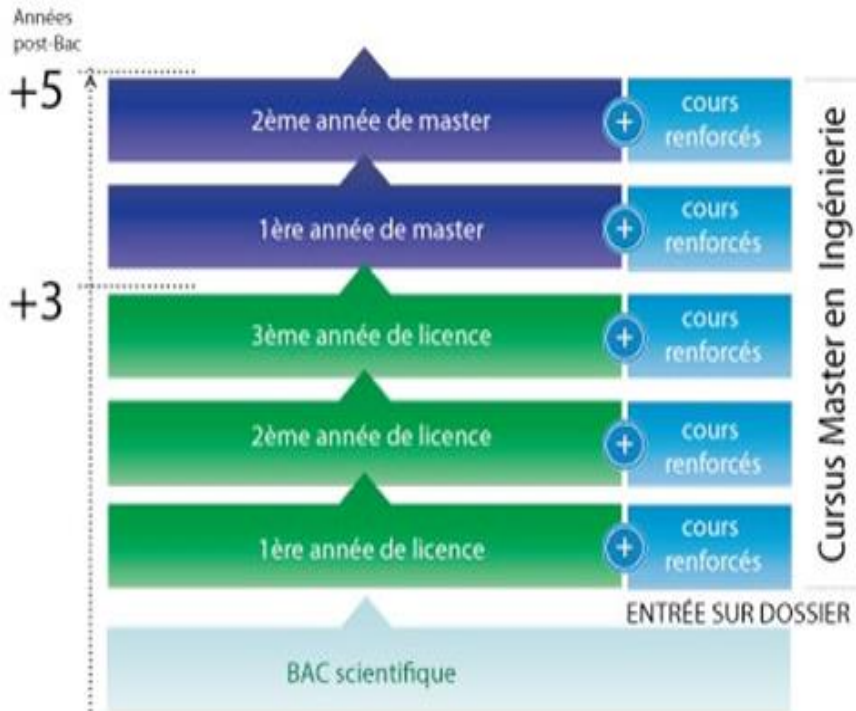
Années post-Bac

+5

2ème année de master

+ cours renforcés

1ère année de master

+ cours renforcés

+3

3ème année de licence

+ cours renforcés

2ème année de licence

+ cours renforcés

1ère année de licence

+ cours renforcés

Cursus Master en Ingénierie

ENTRÉE SUR DOSSIER

BAC scientifique